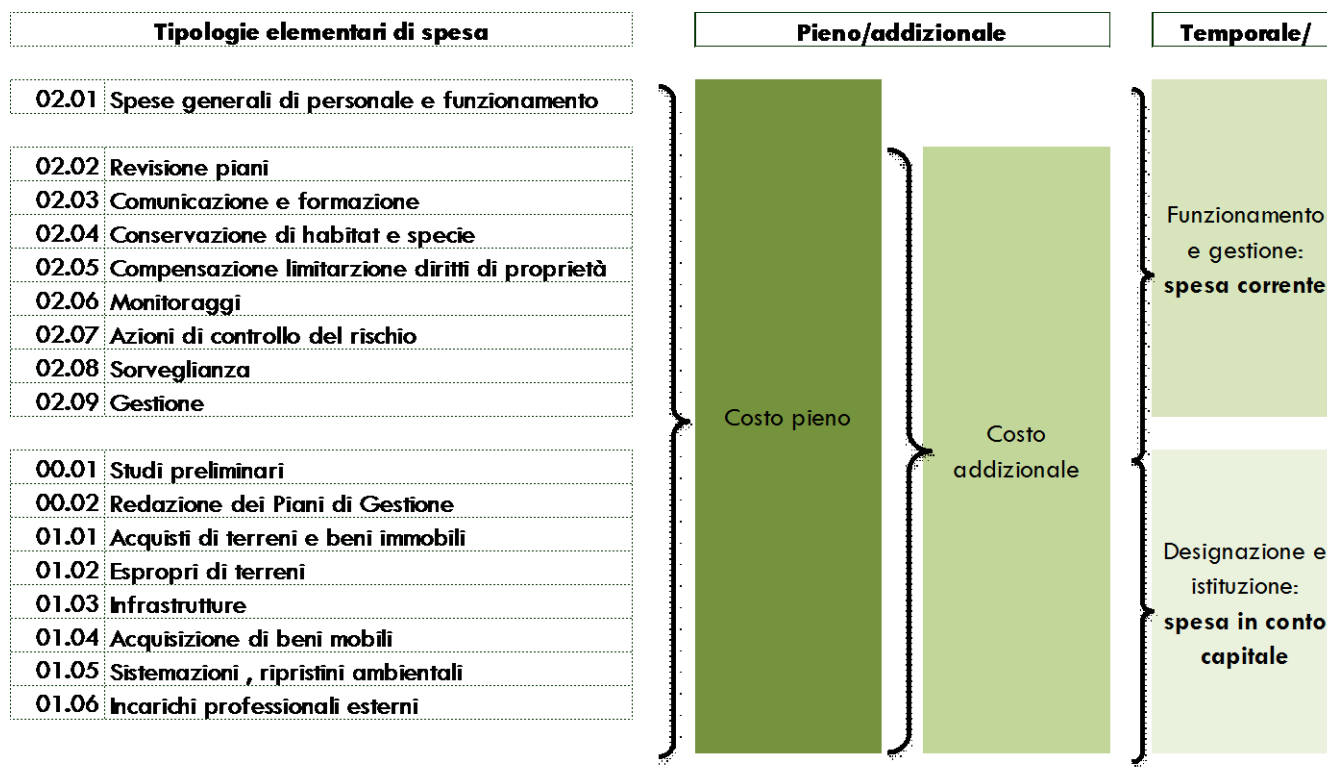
Tipologie elementari di spesa

| | |
|---|---|
| 02.01 | Spese generali di personale e funzionamento |

| | |
|---|---|
| 02.02 | Revisione piani |
| 02.03 | Comunicazione e formazione |
| 02.04 | Conservazione di habitat e specie |
| 02.05 | Compensazione limitarzione diritti di proprietà |
| 02.06 | Monitoraggi |
| 02.07 | Azioni di controllo del rischio |
| 02.08 | Sorveglianza |
| 02.09 | Gestione |

| | |
|---|---|
| 00.01 | Studi preliminari |
| 00.02 | Redazione dei Piani di Gestione |
| 01.01 | Acquisti di terreni e beni immobili |
| 01.02 | Espropri di terreni |
| 01.03 | Infrastrutture |
| 01.04 | Acquisizione di beni mobili |
| 01.05 | Sistemazioni , ripristini ambientali |
| 01.06 | Incarichi professionali esterni |

Pieno/addizionale

Costo pieno

Costo addizionale

Temporale/

Funzionamento e gestione: spesa corrente

Designazione e istituzione: spesa in conto capitale